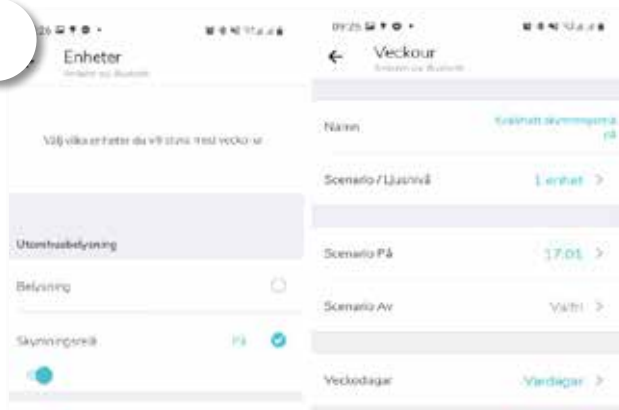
26

Enheter

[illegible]

Välj vilka enheter du vill styra med veckour

Utomhusbelysning

Belysning

Skymningsrelä På

09:25

Veckour

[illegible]

Namn Skalmatt skymningsrelä på

Scenario / Ljusnivå 1 enhet >

Scenario På 17:01 >

Scenario Av Välj >

Veckodagar Vardagar >